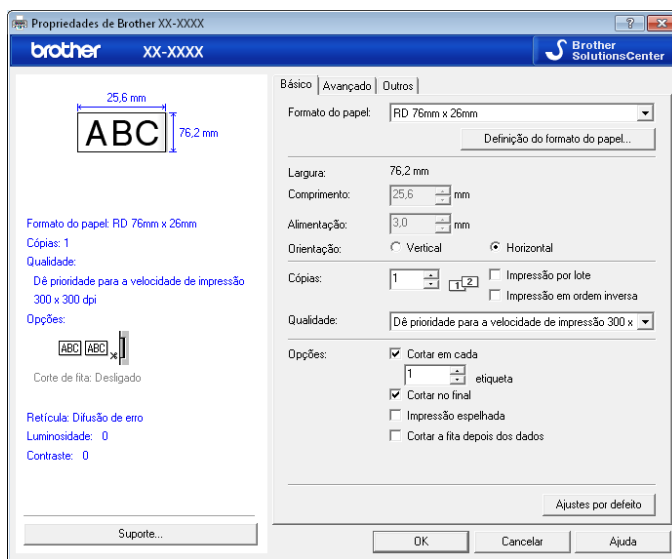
Propriedades de Brother XX-XXXX

? X

brother XX-XXXX

Brother SolutionsCenter

25,6 mm

ABC

76,2 mm

Formato do papel: RD 76mm x 26mm
Cópias: 1
Qualidade:
Dê prioridade para a velocidade de impressão
300 x 300 dpi
Opções:

ABC ABC

Corte de fita: Desligado

Retícula: Difusão de erro
Luminosidade: 0
Contraste: 0

Suporte...

Básico | Avançado | Outros

Formato do papel: RD 76mm x 26mm

Definição do formato do papel...

Largura: 76,2 mm
Comprimento: 25,6 mm
Alimentação: 3,0 mm
Orientação: Vertical Horizontal

Cópias: 1 Impressão por lote
Impressão em ordem inversa

Qualidade: Dê prioridade para a velocidade de impressão 300 x

Opções: Cortar em cada
1 etiqueta
Cortar no final
Impressão espelhada
Cortar a fita depois dos dados

Ajustes por defeito

OK Cancelar Ajuda